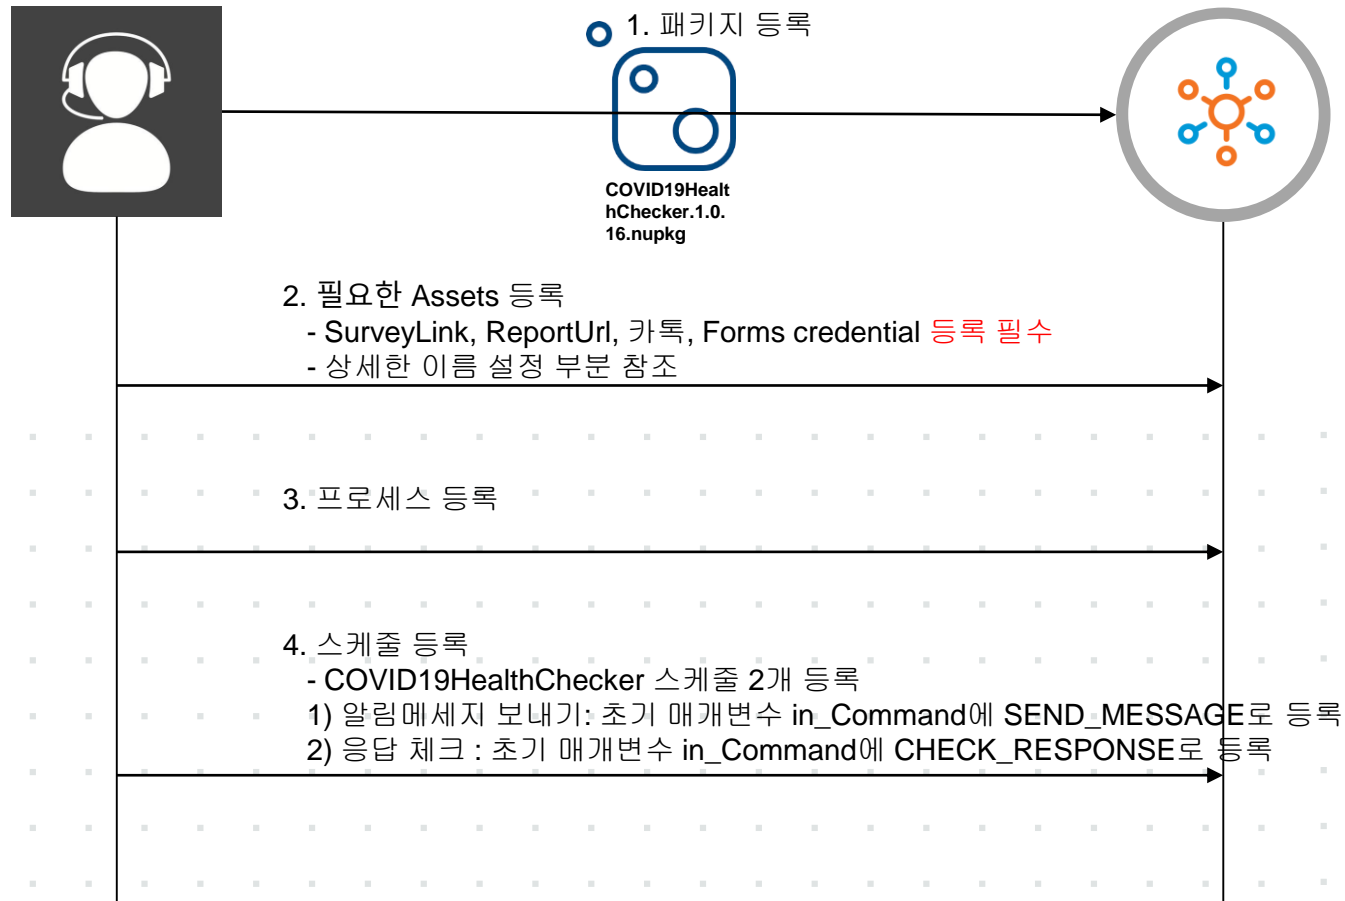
1. 패키지 등록

COVID19HealthChecker.1.0.16.nupkg

2. 필요한 Assets 등록
- SurveyLink, ReportUrl, 카톡, Forms credential 등록 필수
- 상세한 이름 설정 부분 참조

3. 프로세스 등록

4. 스케줄 등록
- COVID19HealthChecker 스케줄 2개 등록
1) 알림메세지 보내기: 초기 매개변수 in_Command에 SEND_MESSAGE로 등록
2) 응답 체크 : 초기 매개변수 in_Command에 CHECK_RESPONSE로 등록